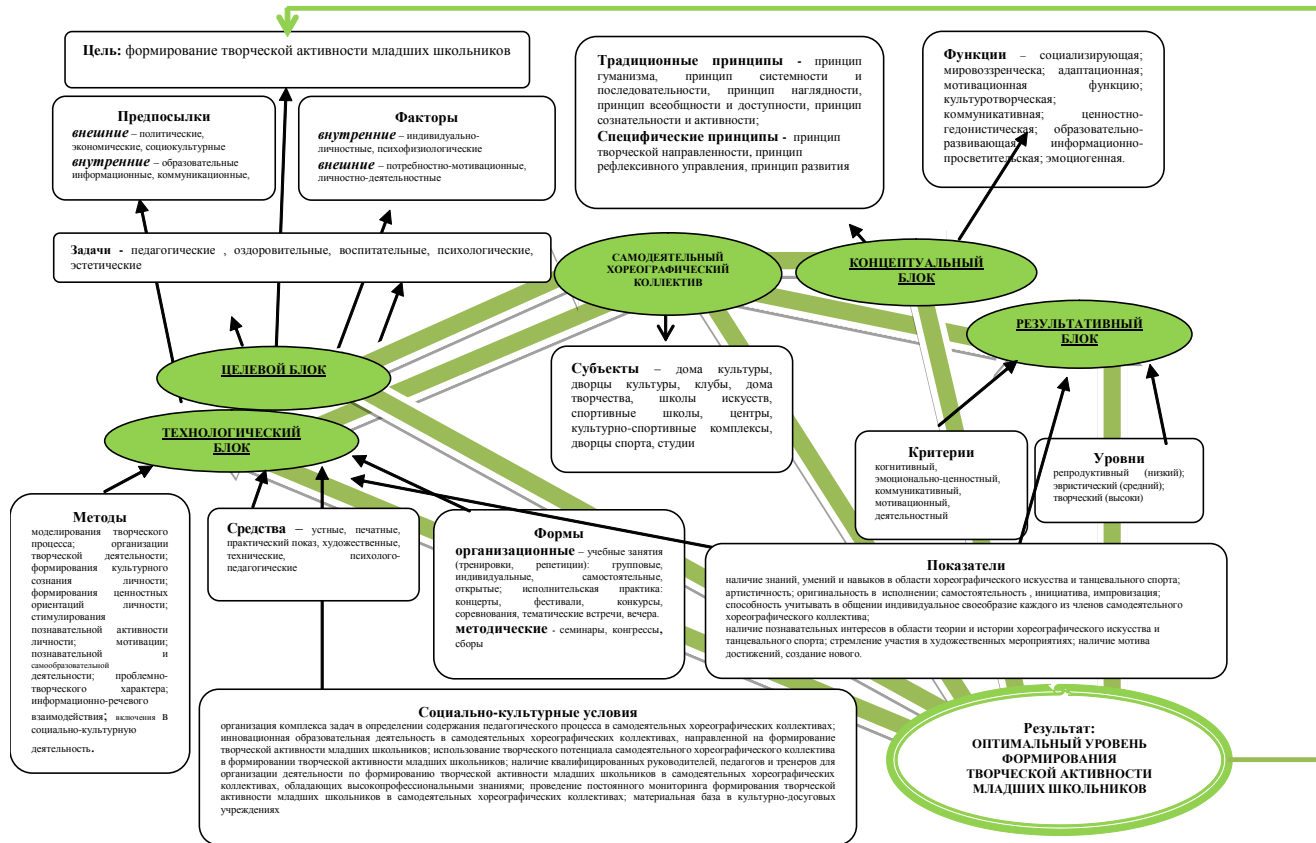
**Цель:** формирование творческой активности младших школьников

**Предпосылки**
***внешние*** – политические, экономические, социокультурные
***внутренние*** – образовательные информационные, коммуникационные,

**Факторы**
***внутренние*** – индивидуально-личностные, психофизиологические
***внешние*** – потребностно-мотивационные, личностно-деятельностные

**Традиционные принципы -** принцип гуманизма, принцип системности и последовательности, принцип наглядности, принцип всеобщности и доступности, принцип сознательности и активности;
**Специфические принципы -** принцип творческой направленности, принцип рефлексивного управления, принцип развития

**Функции** – социализирующая; мировоззреническа; адаптационная; мотивационная функцию; культуротворческая; коммуникативная; ценностно-гедонистическая; образовательно-развивающая; информационно-просветительская; эмоциогенная.

**Задачи -** педагогические , оздоровительные, воспитательные, психологические, эстетические

САМОДЕЯТЕЛЬНЫЙ ХОРЕОГРАФИЧЕСКИЙ КОЛЛЕКТИВ

КОНЦЕПТУАЛЬНЫЙ БЛОК

РЕЗУЛЬТАТИВНЫЙ БЛОК

ЦЕЛЕВОЙ БЛОК

ТЕХНОЛОГИЧЕСКИЙ БЛОК

**Субъекты** – дома культуры, дворцы культуры, клубы, дома творчества, школы искусств, спортивные школы, центры, культурно-спортивные комплексы, дворцы спорта, студии

**Критерии**
когнитивный, эмоционально-ценностный, коммуникативный, мотивационный, деятельностный

**Уровни**
репродуктивный (низкий); эвристический (средний); творческий (высоки)

**Методы**
моделирования творческого процесса; организации творческой деятельности; формирования культурного сознания личности; формирования ценностных ориентаций личности; стимулирования познавательной активности личности; мотивации; познавательной и самообразовательной деятельности; проблемно-творческого характера; информационно-речевого взаимодействия; включения в социально-культурную деятельность.

**Средства** – устные, печатные, практический показ, художественные, технические, психолого-педагогические

**Формы**
**организационные** – учебные занятия (тренировки, репетиции): групповые, индивидуальные, самостоятельные, открытые; исполнительская практика: концерты, фестивали, конкурсы, соревнования, тематические встречи, вечера.
**методические** - семинары, конгрессы, сборы

**Показатели**
наличие знаний, умений и навыков в области хореографического искусства и танцевального спорта; артистичность; оригинальность в исполнении; самостоятельность , инициатива, импровизация; способность учитывать в общении индивидуальное своеобразие каждого из членов самодеятельного хореографического коллектива;
наличие познавательных интересов в области теории и истории хореографического искусства и танцевального спорта; стремление участия в художественных мероприятиях; наличие мотива достижений, создание нового.

**Социально-культурные условия**
организация комплекса задач в определении содержания педагогического процесса в самодеятельных хореографических коллективах; инновационная образовательная деятельность в самодеятельных хореографических коллективах, направленной на формирование творческой активности младших школьников; использование творческого потенциала самодеятельного хореографического коллектива в формировании творческой активности младших школьников; наличие квалифицированных руководителей, педагогов и тренеров для организации деятельности по формированию творческой активности младших школьников в самодеятельных хореографических коллективах, обладающих высокопрофессиональными знаниями; проведение постоянного мониторинга формирования творческой активности младших школьников в самодеятельных хореографических коллективах; материальная база в культурно-досуговых учреждениях

**Результат:**
**ОПТИМАЛЬНЫЙ УРОВЕНЬ ФОРМИРОВАНИЯ ТВОРЧЕСКОЙ АКТИВНОСТИ МЛАДШИХ ШКОЛЬНИКОВ**